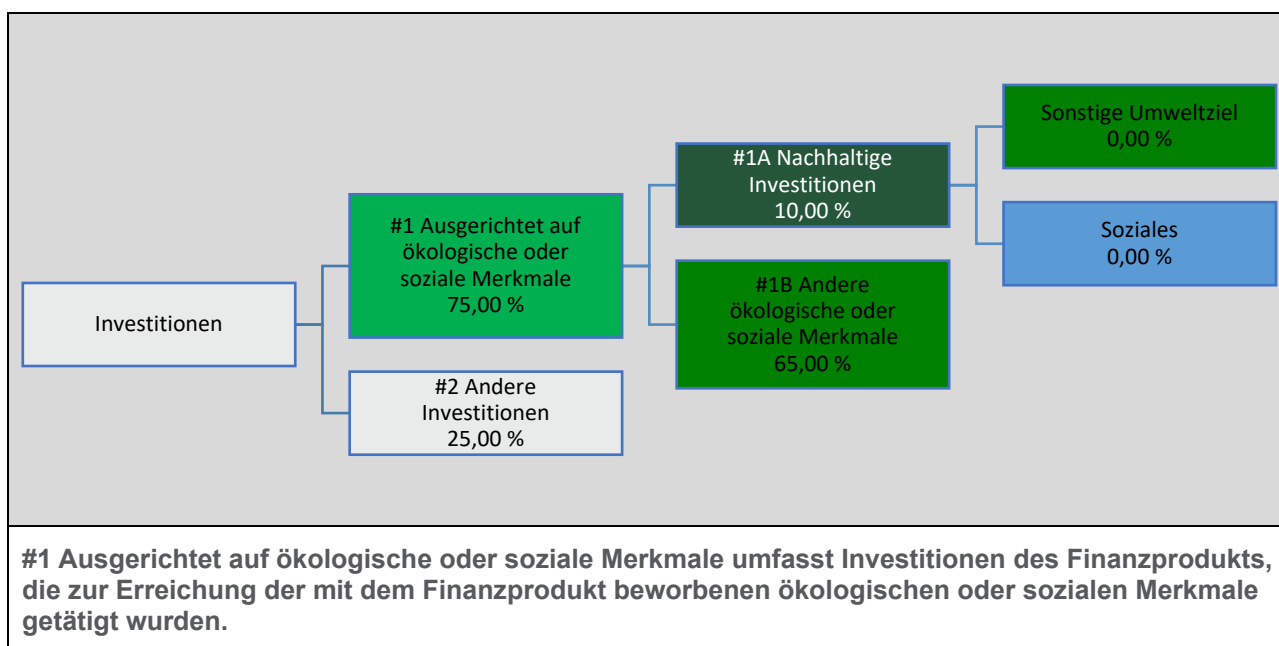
Investitionen

#1 Ausgerichtet auf ökologische oder soziale Merkmale
75,00 %

#2 Andere Investitionen
25,00 %

#1A Nachhaltige Investitionen
10,00 %

#1B Andere ökologische oder soziale Merkmale
65,00 %

Sonstige Umweltziel
0,00 %

Soziales
0,00 %

**#1 Ausgerichtet auf ökologische oder soziale Merkmale umfasst Investitionen des Finanzprodukts, die zur Erreichung der mit dem Finanzprodukt beworbenen ökologischen oder sozialen Merkmale getätigt wurden.**